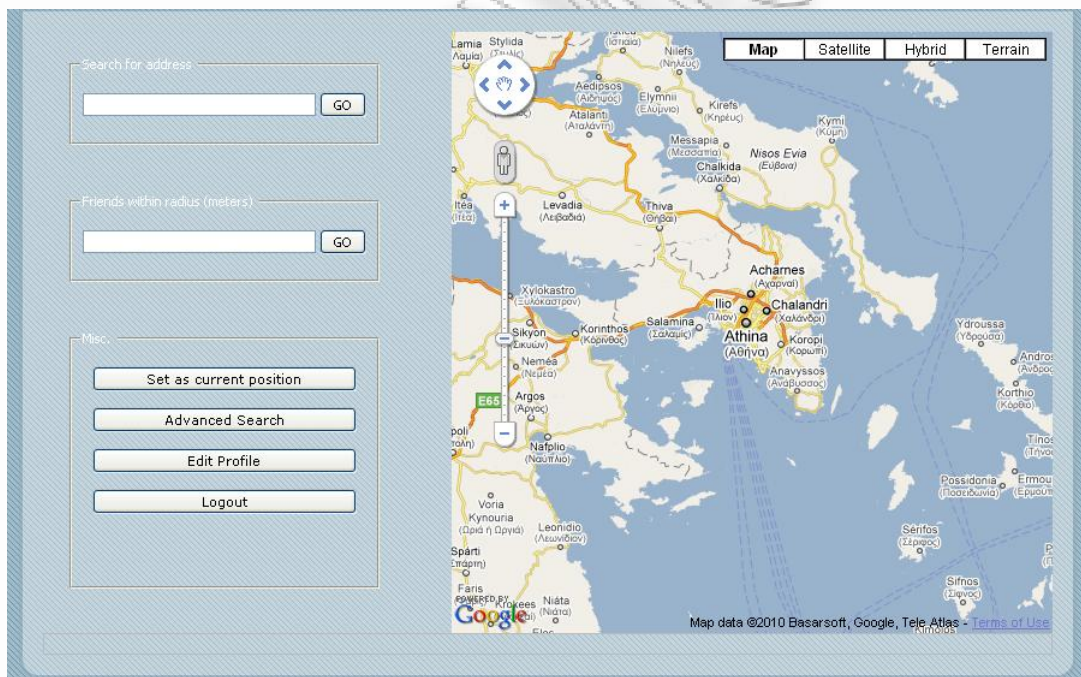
Search for address

GO

Friends within radius (meters)

GO

Misc.

Set as current position

Advanced Search

Edit Profile

Logout

Map Satellite Hybrid Terrain

Lamia (Λαμία) Stylida Nilefs (Νηλεύς) Aedipsos (Αιδηψός) Elymnii (Ελύμνιο) Atalanti (Αταλάντη) Kirefs (Κηρεύς) Kymi (Κύμη) Messapia (Μεσσαπία) Nisos Evia (Εύβοια) Chalkida (Χαλκίδα) Itea (Ιτέα) Levadia (Λειβαδιά) Thiva (Θήβα) Acharnes (Αχαρναί) Xylokastro (Ξυλόκαστρον) Ilio (Ίλιον) Chalandri (Χαλάνδρι) Sikyon (Σικυών) Korinthos (Κόρινθος) Salamina (Σαλαμίς) Athina (Αθήνα) Koropi (Κορωπί) Ydroussa (Υδρούσα) Andros Nemea (Νεμέα) Anavyssos (Ανάβυσσος) E65 Argos (Άργος) Korthio (Κόρθιο) Nafplio (Ναύπλιο) Tinos Voria Kynouria (Βόρια Κυνουρία) Leonidio (Λεωνίδιον) Possidonia (Ποσειδωνία) Ermou Sparti (Σπάρτη) Serifos (Σέριφος) Faris Krokees Niata (Νιάτα) Sifnos (Σίφνος)

POWERED BY Google

Map data ©2010 Basarsoft, Google, Tele Atlas - Terms of Use